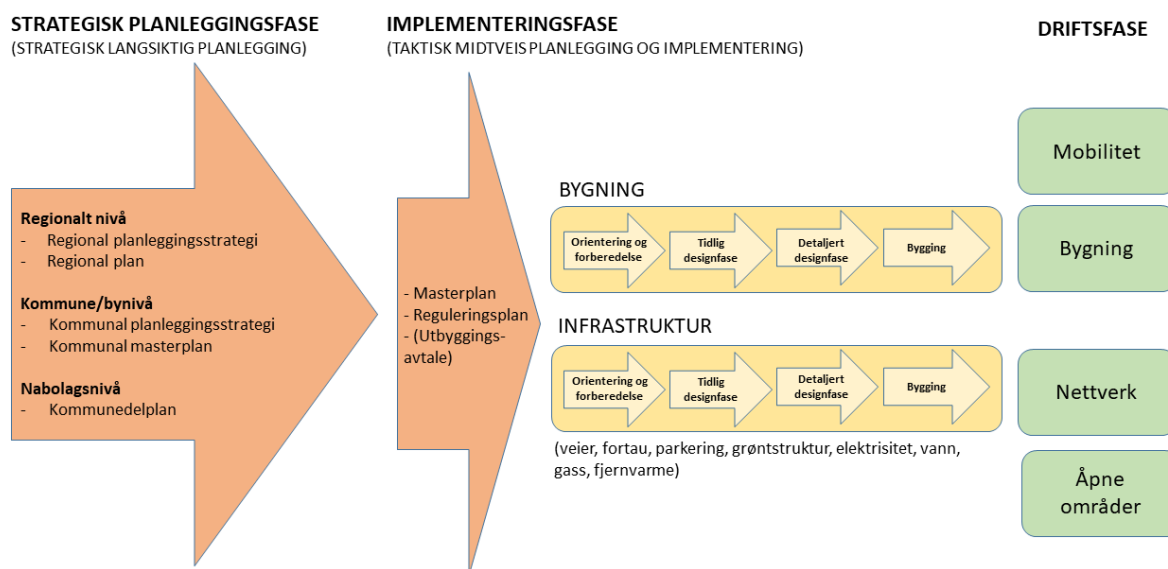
STRATEGISK PLANLEGGINGSFASE
(STRATEGISK LANGSIKTIG PLANLEGGING)

IMPLEMENTERINGSFASE
(TAKTISK MIDTVEIS PLANLEGGING OG IMPLEMENTERING)

DRIFTSFASE

Regionalt nivå
- Regional planleggingsstrategi
- Regional plan

Kommune/bynivå
- Kommunal planleggingsstrategi
- Kommunal masterplan

Nabolagsnivå
- Kommunedelplan

- Masterplan
- Reguleringsplan
- (Utbyggingsavtale)

BYGNING

Orientering og forberedelse
Tidlig designfase
Detaljert designfase
Bygging

INFRASTRUKTUR

Orientering og forberedelse
Tidlig designfase
Detaljert designfase
Bygging

(veier, fortau, parkering, grøntstruktur, elektrisitet, vann, gass, fjernvarme)

Mobilitet

Bygning

Nettverk

Åpne områder